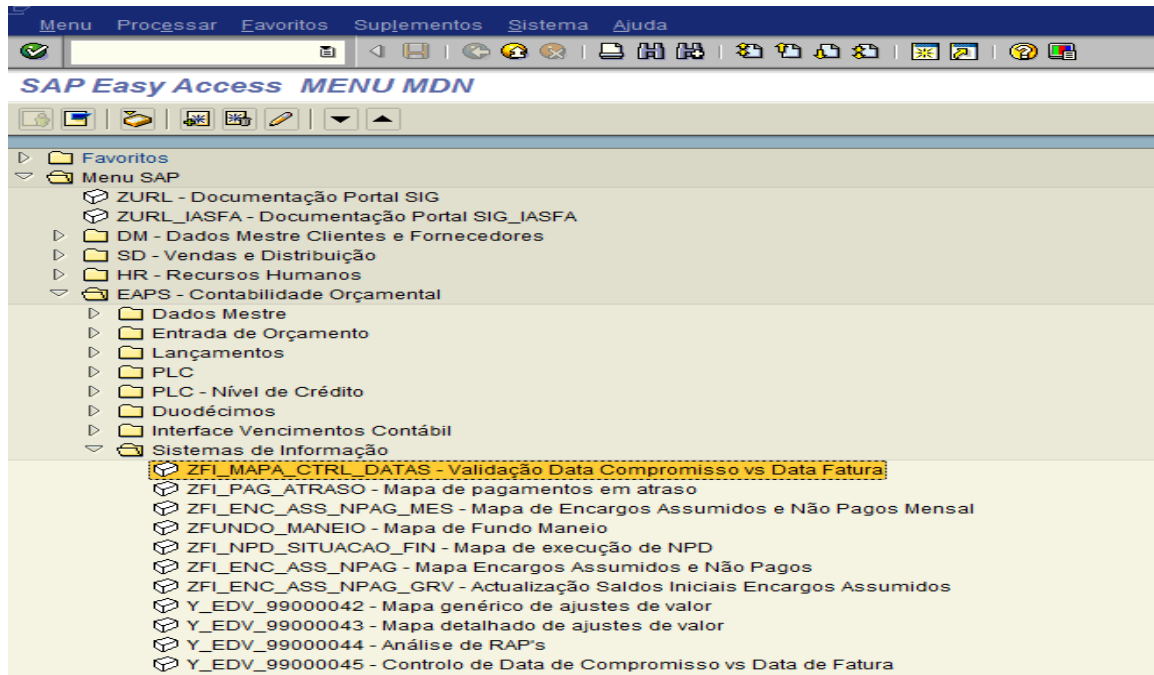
Menu Processar Favoritos Suplementos Sistema Ajuda

SAP Easy Access MENU MDN

Favoritos
Menu SAP
ZURL - Documentação Portal SIG
ZURL_IASFA - Documentação Portal SIG_IASFA
DM - Dados Mestre Clientes e Fornecedores
SD - Vendas e Distribuição
HR - Recursos Humanos
EAPS - Contabilidade Orçamental
Dados Mestre
Entrada de Orçamento
Lançamentos
PLC
PLC - Nível de Crédito
Duodécimos
Interface Vencimentos Contábil
Sistemas de Informação
ZFI_MAPA_CTRL_DATAS - Validação Data Compromisso vs Data Fatura
ZFI_PAG_ATRASO - Mapa de pagamentos em atraso
ZFI_ENC_ASS_NPAG_MES - Mapa de Encargos Assumidos e Não Pagos Mensal
ZFUNDO_MANEIO - Mapa de Fundo Maneio
ZFI_NPD_SITUACAO_FIN - Mapa de execução de NPD
ZFI_ENC_ASS_NPAG - Mapa Encargos Assumidos e Não Pagos
ZFI_ENC_ASS_NPAG_GRV - Actualização Saldos Iniciais Encargos Assumidos
Y_EDV_99000042 - Mapa genérico de ajustes de valor
Y_EDV_99000043 - Mapa detalhado de ajustes de valor
Y_EDV_99000044 - Análise de RAP's
Y_EDV_99000045 - Controlo de Data de Compromisso vs Data de Fatura